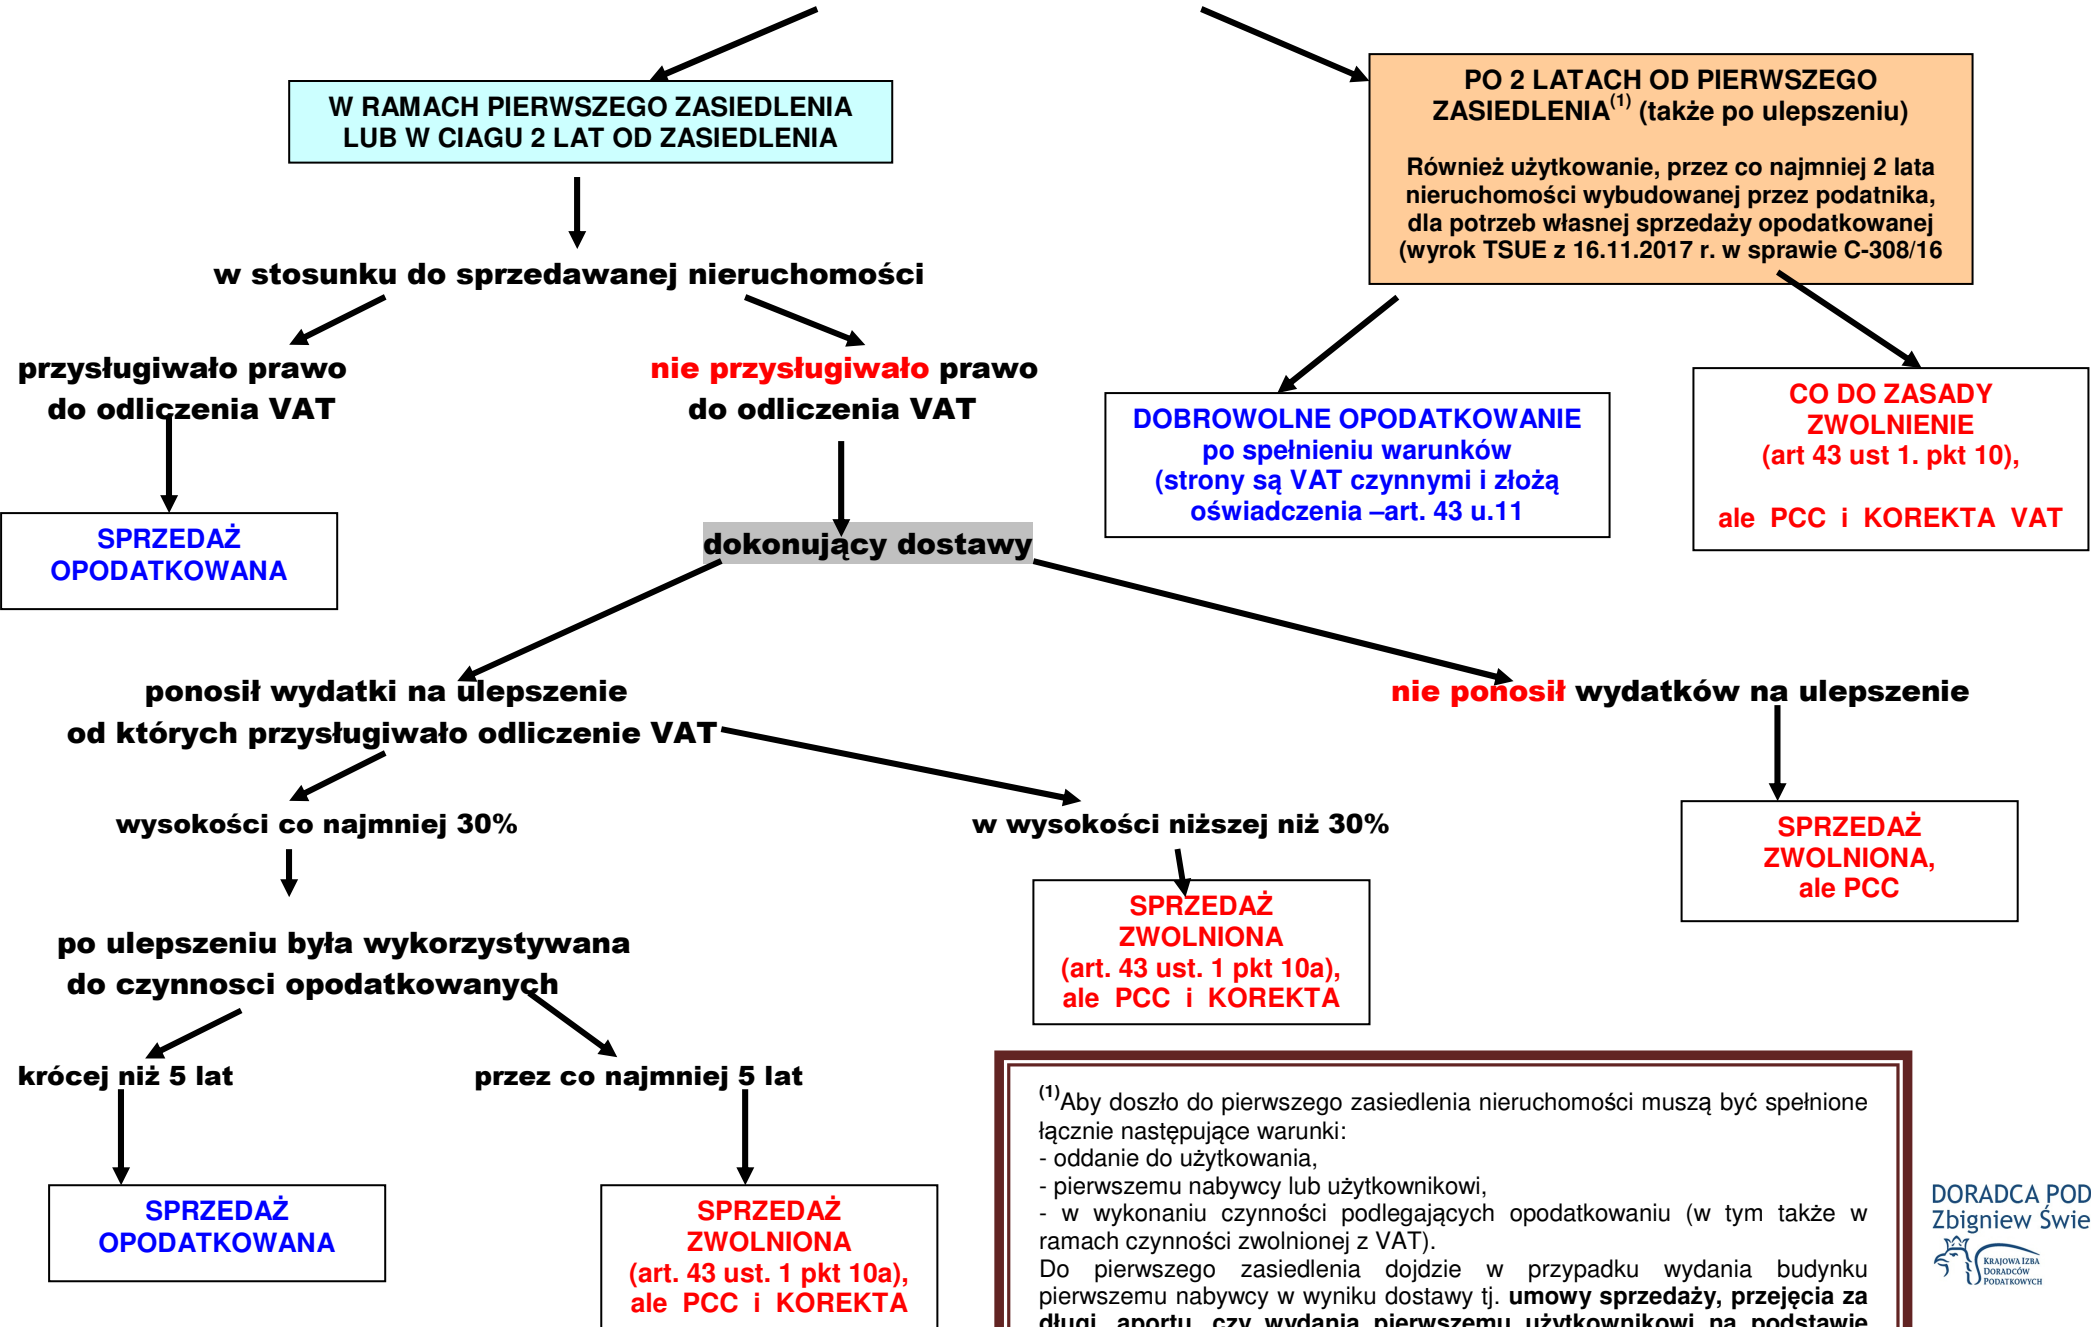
W RAMACH PIERWSZEGO ZASIEDLENIA LUB W CIAGU 2 LAT OD ZASIEDLENIA

PO 2 LATACH OD PIERWSZEGO ZASIEDLENIA$^{(1)}$ (także po ulepszeniu)

Również użytkowanie, przez co najmniej 2 lata nieruchomości wybudowanej przez podatnika, dla potrzeb własnej sprzedaży opodatkowanej (wyrok TSUE z 16.11.2017 r. w sprawie C-308/16

w stosunku do sprzedawanej nieruchomości

przysługiwało prawo do odliczenia VAT

nie przysługiwało prawo do odliczenia VAT

DOBROWOLNE OPODATKOWANIE po spełnieniu warunków (strony są VAT czynnymi i złożą oświadczenia –art. 43 u.11

CO DO ZASADY ZWOLNIENIE (art 43 ust 1. pkt 10),

ale PCC i KOREKTA VAT

SPRZEDAŻ OPODATKOWANA

dokonujący dostawy

ponosił wydatki na ulepszenie od których przysługiwało odliczenie VAT

nie ponosił wydatków na ulepszenie

wysokości co najmniej 30%

w wysokości niższej niż 30%

SPRZEDAŻ ZWOLNIONA, ale PCC

SPRZEDAŻ ZWOLNIONA (art. 43 ust. 1 pkt 10a), ale PCC i KOREKTA

po ulepszeniu była wykorzystywana do czynnosci opodatkowanych

krócej niż 5 lat

przez co najmniej 5 lat

SPRZEDAŻ OPODATKOWANA

SPRZEDAŻ ZWOLNIONA (art. 43 ust. 1 pkt 10a), ale PCC i KOREKTA

$^{(1)}$Aby doszło do pierwszego zasiedlenia nieruchomości muszą być spełnione łącznie następujące warunki:
- oddanie do użytkowania,
- pierwszemu nabywcy lub użytkownikowi,
- w wykonaniu czynności podlegających opodatkowaniu (w tym także w ramach czynności zwolnionej z VAT).
Do pierwszego zasiedlenia dojdzie w przypadku wydania budynku pierwszemu nabywcy w wyniku dostawy tj. umowy sprzedaży, przejęcia za długi, aportu, czy wydania pierwszemu użytkownikowi na podstawie

DORADCA POD
Zbigniew Świe
KRAJOWA IZBA DORADCÓW PODATKOWYCH